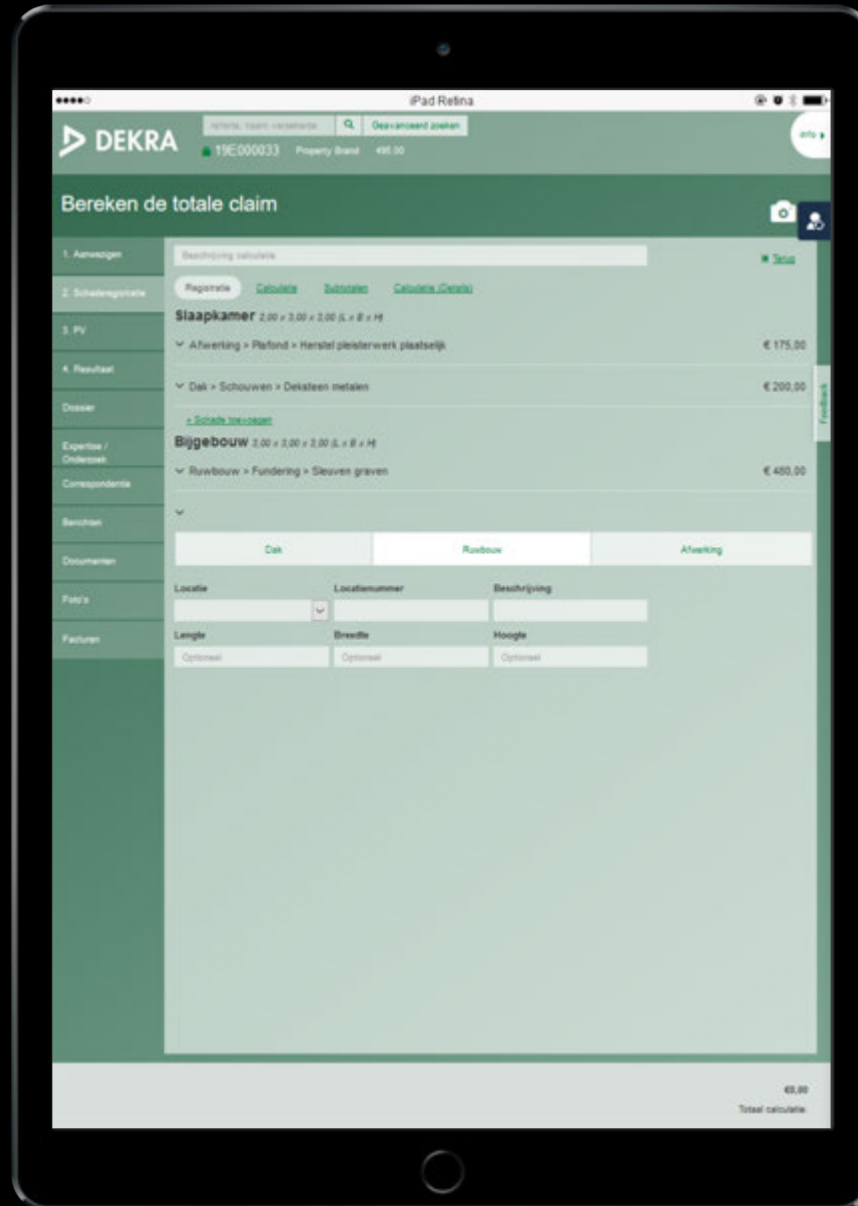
iPad Retina

DEKRA

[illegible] Q Geavanceerd zoeken

19E000033 Property Brand 495.00

info

Bereken de totale claim

1. Aanwezigen
2. Schaderegistratie
3. PV
4. Resultaat
Dossier
Expertise / Onderzoek
Correspondentie
Berichten
Documenten
Foto's
Facturen

Beschrijving calculatie

Terug

Registratie Calculatie Subtotalen Calculatie (Details)

Slaapkamer 2,00 x 3,00 x 2,00 (L x B x H)

Afwerking > Plafond > Herstel pleisterwerk plaatselijk € 175,00

Dak > Schouwen > Deksteen metalen € 200,00

+ Schade toevoegen

Bijgebouw 2,00 x 3,00 x 2,00 (L x B x H)

Ruwbouw > Fundering > Sleuven graven € 480,00

Feedback

Dak | Ruwbouw | Afwerking

Locatie | Locatienummer | Beschrijving

Lengte | Breedte | Hoogte

Optioneel | Optioneel | Optioneel

€0,00
Totaal calculatie